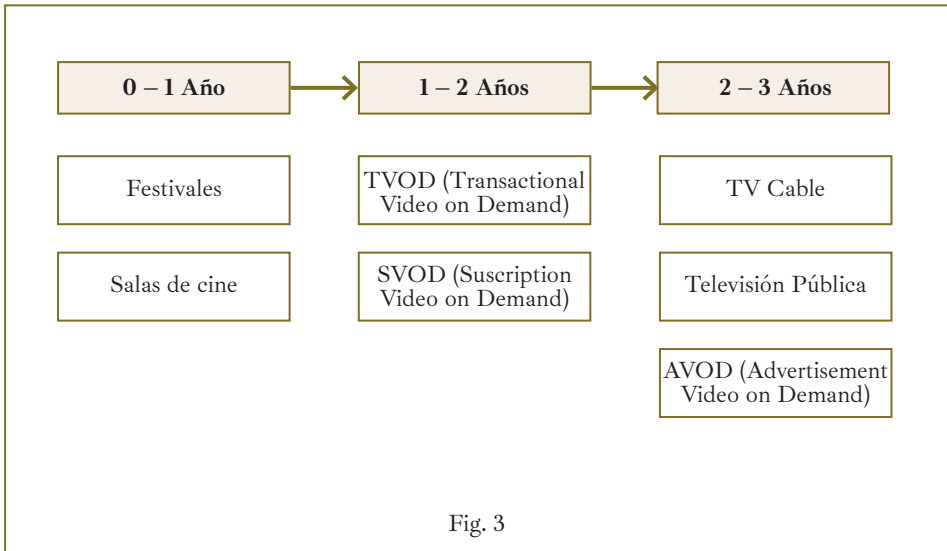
0 – 1 Año

1 – 2 Años

2 – 3 Años

Festivales

Salas de cine

TVOD (Transactional Video on Demand)

SVOD (Suscription Video on Demand)

TV Cable

Televisión Pública

AVOD (Advertisement Video on Demand)

Fig. 3